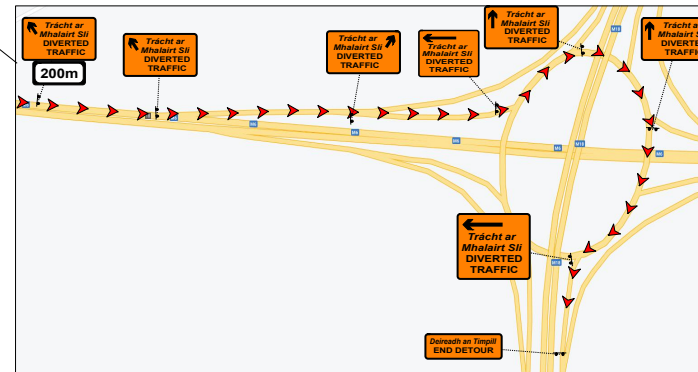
Trácht ar Mhalairt Slí
DIVERTED TRAFFIC

200m

Trácht ar Mhalairt Slí
DIVERTED TRAFFIC

Trácht ar Mhalairt Slí
DIVERTED TRAFFIC

Trácht ar Mhalairt Slí
DIVERTED TRAFFIC

Trácht ar Mhalairt Slí
DIVERTED TRAFFIC

Trácht ar Mhalairt Slí
DIVERTED

M6

M6

M6

M18

M18

M6

M18

Trácht ar Mhalairt Slí
DIVERTED TRAFFIC

M18

Deireadh an Timpill
END DETOUR